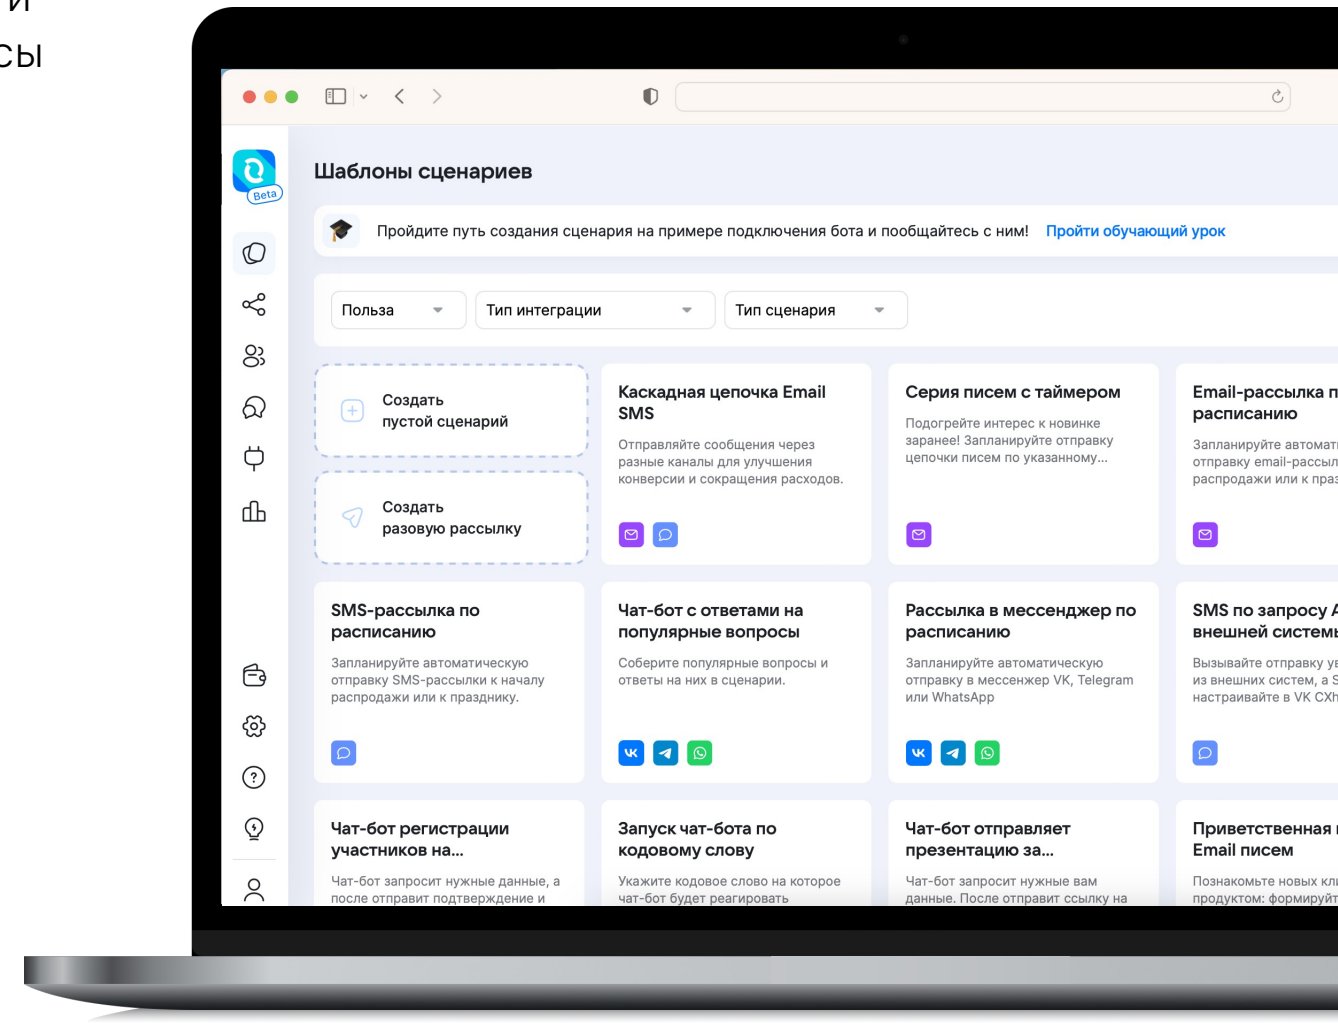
и
сы

Beta

Шаблоны сценариев

Пройдите путь создания сценария на примере подключения бота и пообщайтесь с ним! Пройти обучающий урок

Польза
Тип интеграции
Тип сценария

Создать пустой сценарий

Создать разовую рассылку

Каскадная цепочка Email SMS
Отправляйте сообщения через разные каналы для улучшения конверсии и сокращения расходов.

Серия писем с таймером
Подогрейте интерес к новинке заранее! Запланируйте отправку цепочки писем по указанному...

Email-рассылка п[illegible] расписанию
Запланируйте автомат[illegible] отправку email-рассыл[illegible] распродажи или к праз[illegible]

SMS-рассылка по расписанию
Запланируйте автоматическую отправку SMS-рассылки к началу распродажи или к празднику.

Чат-бот с ответами на популярные вопросы
Соберите популярные вопросы и ответы на них в сценарии.

Рассылка в мессенджер по расписанию
Запланируйте автоматическую отправку в мессенджер VK, Telegram или WhatsApp

SMS по запросу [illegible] внешней систем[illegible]
Вызывайте отправку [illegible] из внешних систем, а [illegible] настраивайте в VK CX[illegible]

Чат-бот регистрации участников на...
Чат-бот запросит нужные данные, а после отправит подтверждение и

Запуск чат-бота по кодовому слову
Укажите кодовое слово на которое чат-бот будет реагировать

Чат-бот отправляет презентацию за...
Чат-бот запросит нужные вам данные. После отправит ссылку на

Приветственная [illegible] Email писем
Познакомьте новых кл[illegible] продуктом: формируйт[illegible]